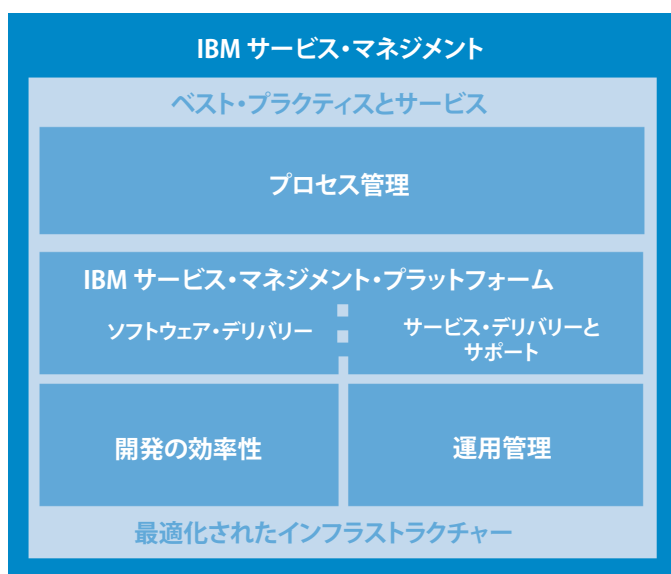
IBM サービス・マネジメント

ベスト・プラクティスとサービス

プロセス管理

IBM サービス・マネジメント・プラットフォーム

ソフトウェア・デリバリー

サービス・デリバリーとサポート

開発の効率性

運用管理

最適化されたインフラストラクチャー